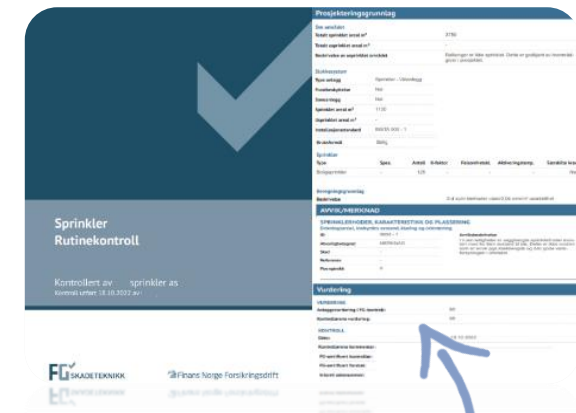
Sprinkler
Rutinekontroll

Kontrollert av sprinkler as
Kontroll utført 18.10.2023 av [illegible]

FG SKADETEKNIKK
Finans Norge Forsikringsdrift

Prosjekteringsgrunnlag

Om anlegget
Totalt sprinklet areal m²
Totalt usprinklet areal m²
Beskrivelse av usprinklet område

Risikoklasse
Type anlegg
Prosjekteringsklasse
Sonesviktgg
Sprinklet areal m²
Usprinklet areal m²
Installasjonsstandard

Sprinkler
Type
Spes.
Antall
Arbeidsl.
Faktor
Aktiveringstemp.

Beregningsgrunnlag
Beskrivelse

AVVIK/MERKNAD
SPRINKLERHODER, KARAKTERISTIKK OG PLASSERING

Vurdering
HENDELSE
Anleggsvurdering i FG-kontroll
Kontrollørens vurdering

KONTROLL
Dato
Kontrollørens kommentar
FG-sertifisert kontrollør
FG-sertifisert foretak
Avtale sakssøsummer